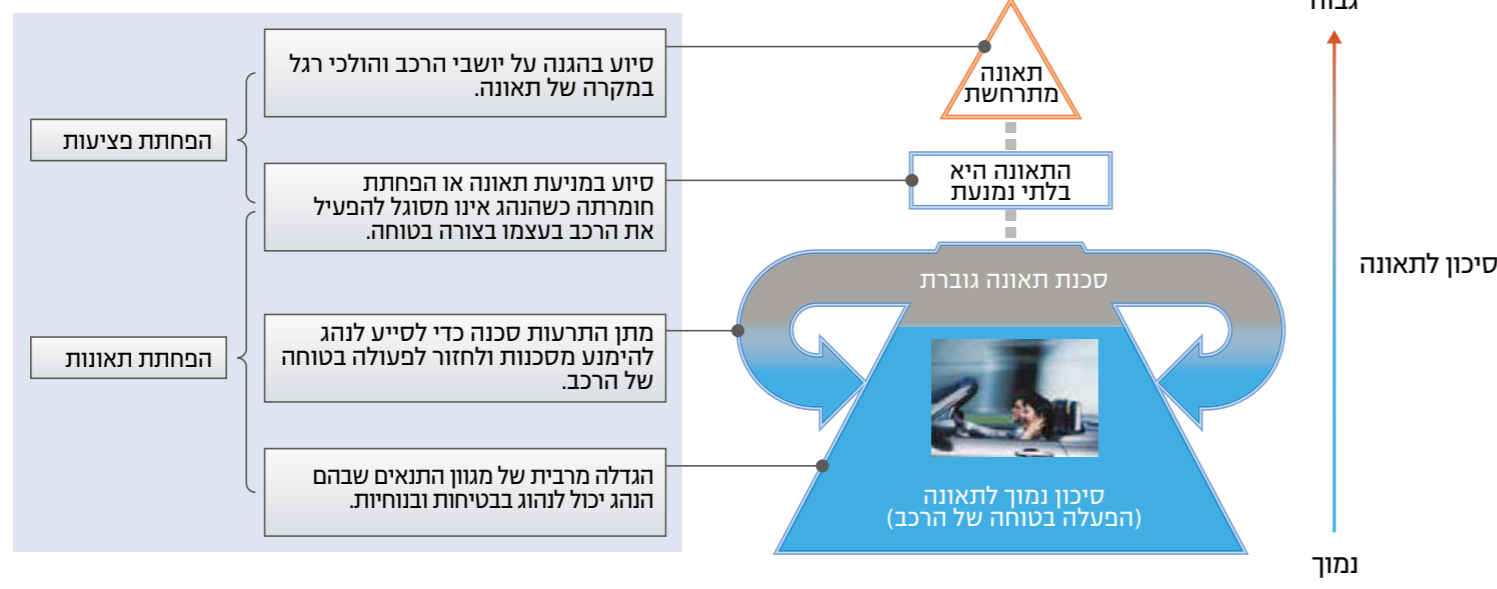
גבוה

סיכון לתאונה

נמוך

תאונה מתרחשת

התאונה היא בלתי נמנעת

סכנת תאונה גוברת

סיכון נמוך לתאונה (הפעלה בטוחה של הרכב)

סיוע בהגנה על יושבי הרכב והולכי רגל במקרה של תאונה.

סיוע במניעת תאונה או הפחתת חומרתה כשהנהג אינו מסוגל להפעיל את הרכב בעצמו בצורה בטוחה.

מתן התרעות סכנה כדי לסייע לנהג להימנע מסכנות ולחזור לפעולה בטוחה של הרכב.

הגדלה מרבית של מגוון התנאים שבהם הנהג יכול לנהוג בבטיחות ובנוחיות.

הפחתת פציעות

הפחתת תאונות